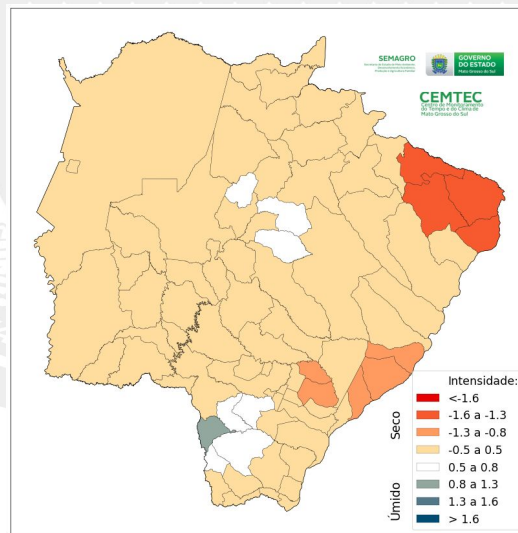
SEMAGRO
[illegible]

GOVERNO DO ESTADO
Mato Grosso do Sul

CEMTEC
Centro de Monitoramento do Tempo e do Clima de Mato Grosso do Sul

Intensidade:
Seco
<-1.6
-1.6 a -1.3
-1.3 a -0.8
-0.5 a 0.5
0.5 a 0.8
0.8 a 1.3
1.3 a 1.6
> 1.6
Úmido